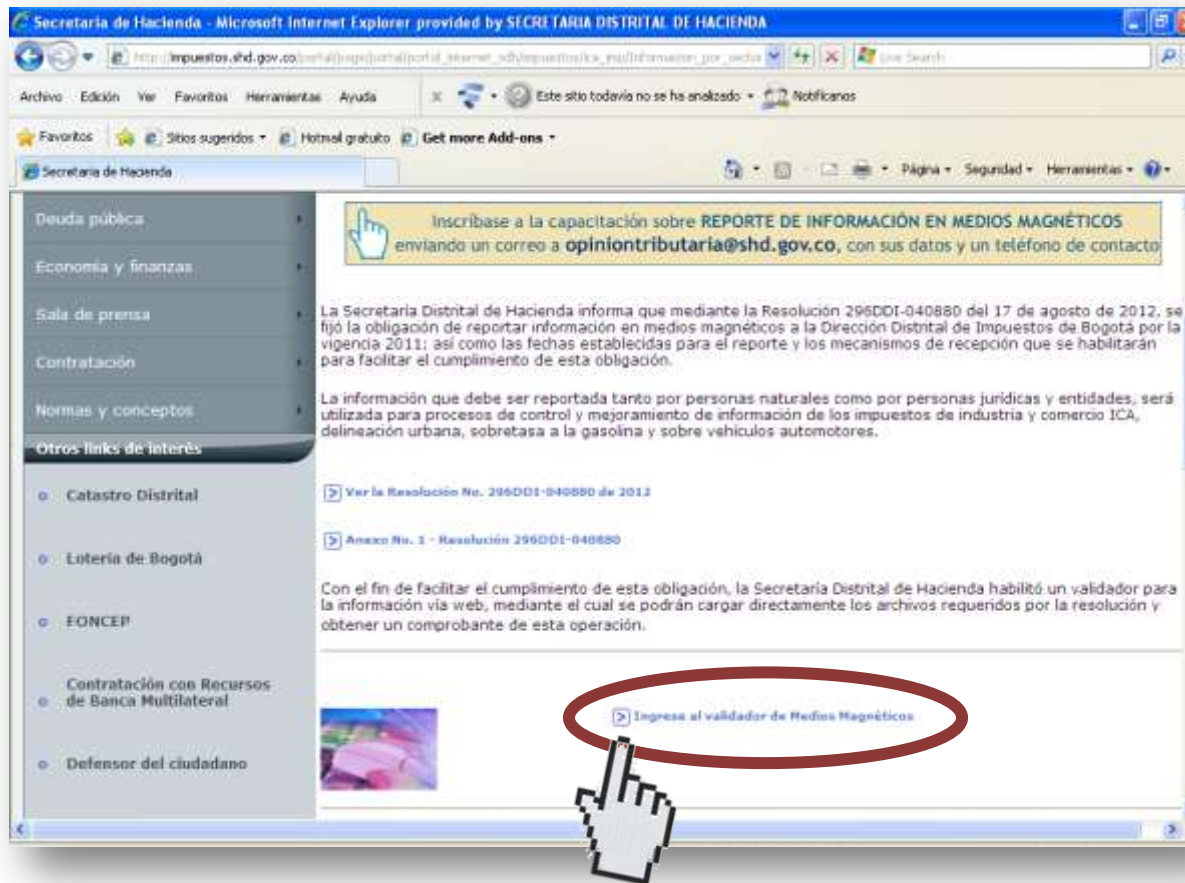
Secretaria de Hacienda - Microsoft Internet Explorer provided by SECRETARIA DISTRITAL DE HACIENDA

http://impuestos.shd.gov.co/portal/page/portal/portal_internet_sdh/impuestos/ica_exp/informacion_por_sector

Live Search

Archivo Edición Ver Favoritos Herramientas Ayuda

Este sitio todavía no se ha analizado Notifícanos

Favoritos Sitios sugeridos Hotmail gratuito Get more Add-ons

Secretaria de Hacienda

Página Seguridad Herramientas

Deuda pública

Economía y finanzas

Sala de prensa

Contratación

Normas y conceptos

Otros links de interés

Catastro Distrital

Lotería de Bogotá

FONCEP

Contratación con Recursos de Banca Multilateral

Defensor del ciudadano

Inscríbase a la capacitación sobre REPORTE DE INFORMACIÓN EN MEDIOS MAGNÉTICOS enviando un correo a opiniontributaria@shd.gov.co, con sus datos y un teléfono de contacto

La Secretaría Distrital de Hacienda informa que mediante la Resolución 296DDI-040880 del 17 de agosto de 2012, se fijó la obligación de reportar información en medios magnéticos a la Dirección Distrital de Impuestos de Bogotá por la vigencia 2011; así como las fechas establecidas para el reporte y los mecanismos de recepción que se habilitarán para facilitar el cumplimiento de esta obligación.

La información que debe ser reportada tanto por personas naturales como por personas jurídicas y entidades, será utilizada para procesos de control y mejoramiento de información de los impuestos de industria y comercio ICA, delineación urbana, sobretasa a la gasolina y sobre vehículos automotores.

Ver la Resolución No. 296DDI-040880 de 2012

Anexo No. 1 - Resolución 296DDI-040880

Con el fin de facilitar el cumplimiento de esta obligación, la Secretaría Distrital de Hacienda habilitó un validador para la información vía web, mediante el cual se podrán cargar directamente los archivos requeridos por la resolución y obtener un comprobante de esta operación.

Ingrese al validador de Medios Magnéticos